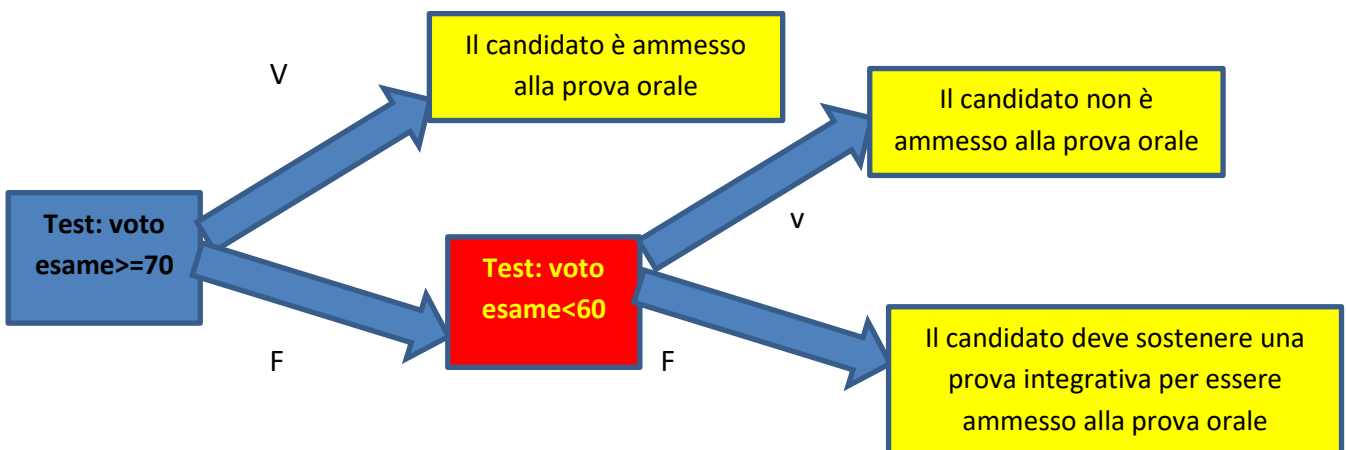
Il candidato è ammesso alla prova orale

V

Il candidato non è ammesso alla prova orale

Test: voto esame>=70

v

Test: voto esame<60

F

F

Il candidato deve sostenere una prova integrativa per essere ammesso alla prova orale